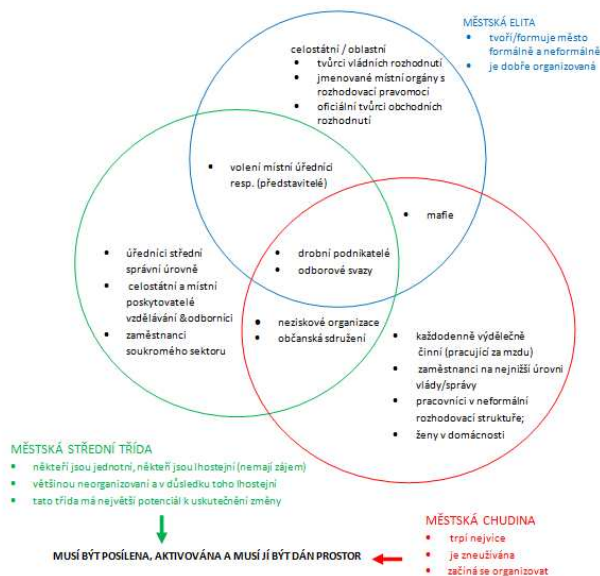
MĚSTSKÁ ELITA
- tvoří/formuje město formálně a neformálně
- je dobře organizovaná

celostátní / oblastní
- tvůrci vládních rozhodnutí
- jmenované místní orgány s rozhodovací pravomocí
- oficiální tvůrci obchodních rozhodnutí

- volení místní úředníci resp. (představitelé)

- mafie

- úředníci střední správní úrovně
- celostátní a místní poskytovatelé vzdělávání &odborníci
- zaměstnanci soukromého sektoru

- drobní podnikatelé
- odborové svazy

- neziskové organizace
- občanská sdružení

- každodenně výdělečně činní (pracující za mzdu)
- zaměstnanci na nejnižší úrovni vlády/správy
- pracovníci v neformální rozhodovací struktuře;
- ženy v domácnosti

MĚSTSKÁ STŘEDNÍ TŘÍDA
- někteří jsou jednotní, někteří jsou lhostejní (nemají zájem)
- většinou neorganizovaní a v důsledku toho lhostejní
- tato třída má největší potenciál k uskutečnění změny

MUSÍ BÝT POSÍLENA, AKTIVOVÁNA A MUSÍ JÍ BÝT DÁN PROSTOR

MĚSTSKÁ CHUDINA
- trpí nejvíce
- je zneužívána
- začíná se organizovat